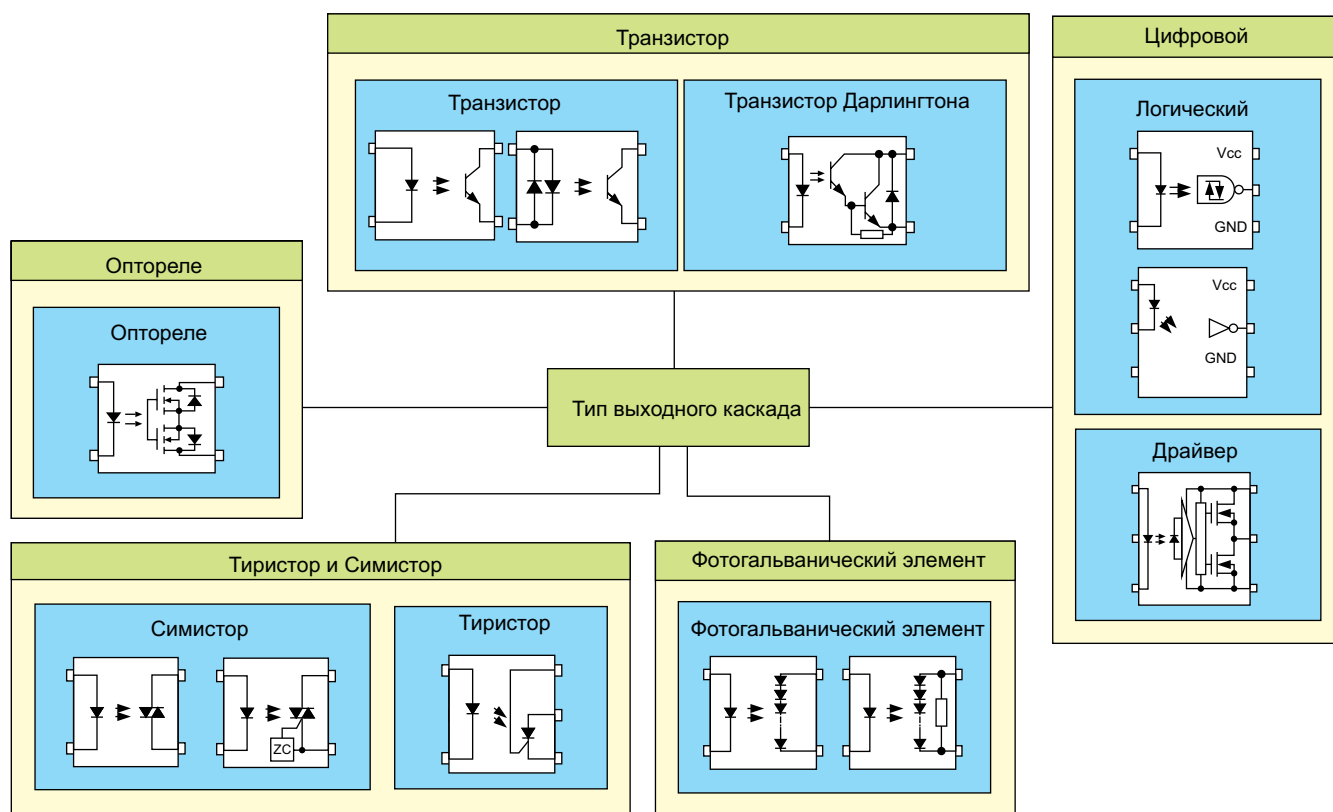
Транзистор

Транзистор

Транзистор Дарлингтона

Цифровой

Логический

Vcc

GND

Vcc

GND

Драйвер

Оптореле

Оптореле

Тип выходного каскада

Тиристор и Симистор

Симистор

ZC

Тиристор

Фотогальванический элемент

Фотогальванический элемент